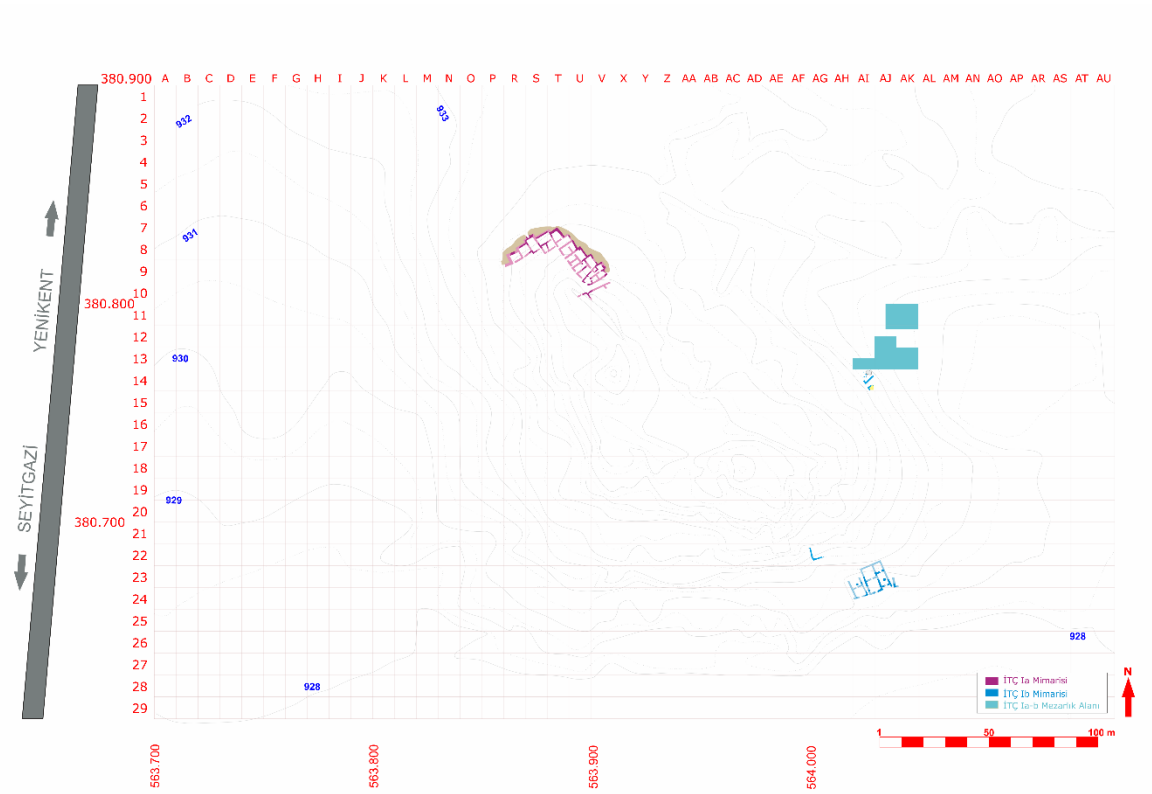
380.900 A B C D E F G H I J K L M N O P R S T U V X Y Z AA AB AC AD AE AF AG AH AI AJ AK AL AM AN AO AP AR AS AT AU

1
2
3
4
5
6
7
8
9
10
11
12
13
14
15
16
17
18
19
20
21
22
23
24
25
26
27
28
29

932
933
931
930
929
928
928

380.800
380.700

YENİKENT
SEYİTGAZİ

İTÇ Ia Mimarisi
İTÇ Ib Mimarisi
İTÇ Ia-b Mezarlık Alanı

N

1
50
100 m

563.700
563.800
563.900
564.000